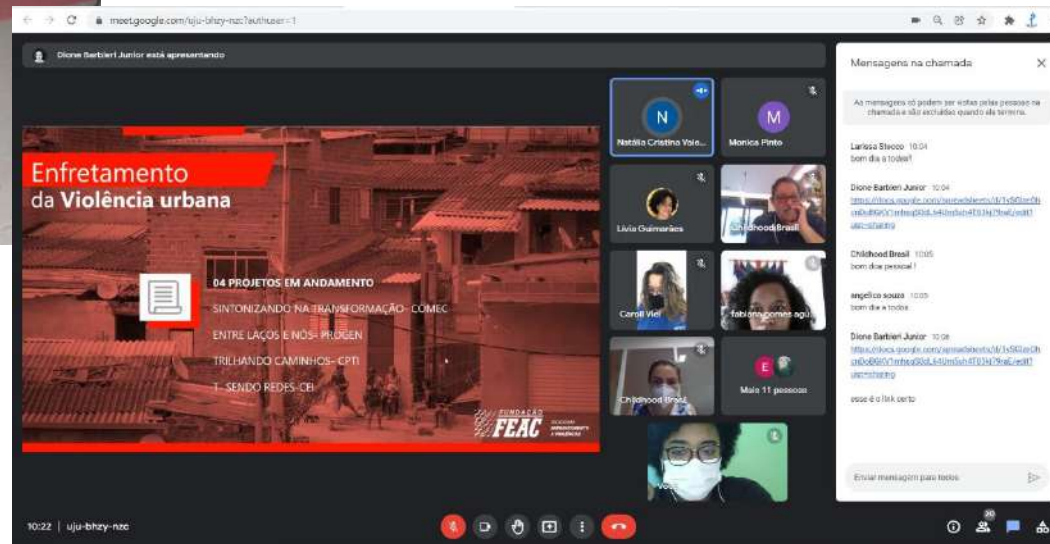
meet.google.com/uju-bhzy-nzc?authuser=1

Dione Barbieri Junior está apresentando

Enfretamento
da Violência urbana

04 PROJETOS EM ANDAMENTO
SINTONIZANDO NA TRANSFORMAÇÃO- COMEC
ENTRE LAÇOS E NÓS- PROGEN
TRILHANDO CAMINHOS- CPTI
T- SENDO REDES- CEI

FUNDAÇÃO FEAC

N
Natália Cristina Vale...
M
Monica Pinto
Lívia Guimarães
Childhood Brasil
Caroll Viel
fabiana gomes agu
Childhood Brasil
E
Mais 11 pessoas
Você

Mensagens na chamada

As mensagens só podem ser vistas pelas pessoas na chamada e são excluídas quando ela termina.

Larissa Stecco 10:04
bom dia a todos!

Dione Barbieri Junior 10:04
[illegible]

Childhood Brasil 10:05
bom dia pessoal !

angelica souza 10:05
bom dia a todos

Dione Barbieri Junior 10:08
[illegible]

esse é o link certo

Enviar mensagem para todos

10:22 | uju-bhzy-nzc
20